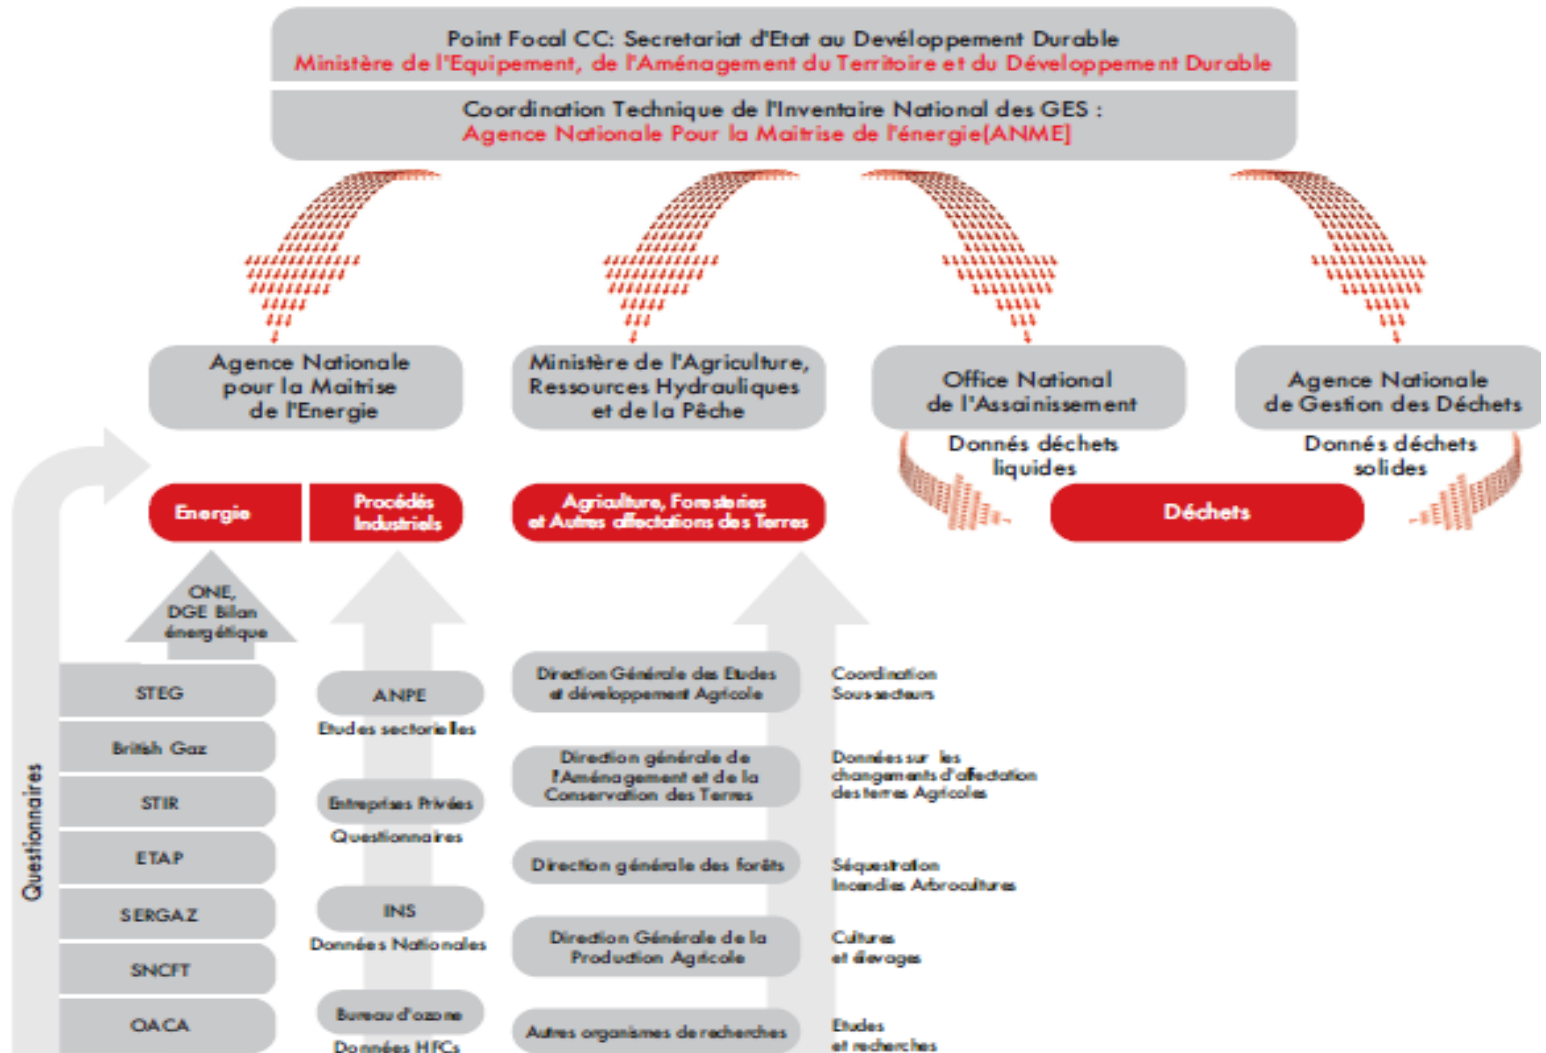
Point Focal CC: Secretariat d'Etat au Devéloppement Durable
Ministère de l'Equipement, de l'Aménagement du Territoire et du Développement Durable

Coordination Technique de l'Inventaire National des GES :
Agence Nationale Pour la Maitrise de l'énergie(ANME)

Agence Nationale pour la Maitrise de l'Energie

Ministère de l'Agriculture, Ressources Hydrauliques et de la Pêche

Office National de l'Assainissement

Agence Nationale de Gestion des Déchets

Donnés déchets liquides

Donnés déchets solides

Energie

Procédés Industriels

Agriculture, Foresteries et Autres affectations des Terres

Déchets

ONE, DGE Bilan énergétique

Questionnaires

STEG

British Gaz

STIR

ETAP

SERGAZ

SNCFT

OACA

ANPE

Etudes sectorielles

Entreprises Privées

Questionnaires

INS

Données Nationales

Bureau d'ozone

Données HFCs

Direction Générale des Etudes et développement Agricole

Coordination Sous-secteurs

Direction générale de l'Aménagement et de la Conservation des Terres

Données sur les changements d'affectation des terres Agricoles

Direction générale des forêts

Séquestration Incendies Arbroculture

Direction Générale de la Production Agricole

Cultures et élevages

Autres organismes de recherches

Etudes et recherches